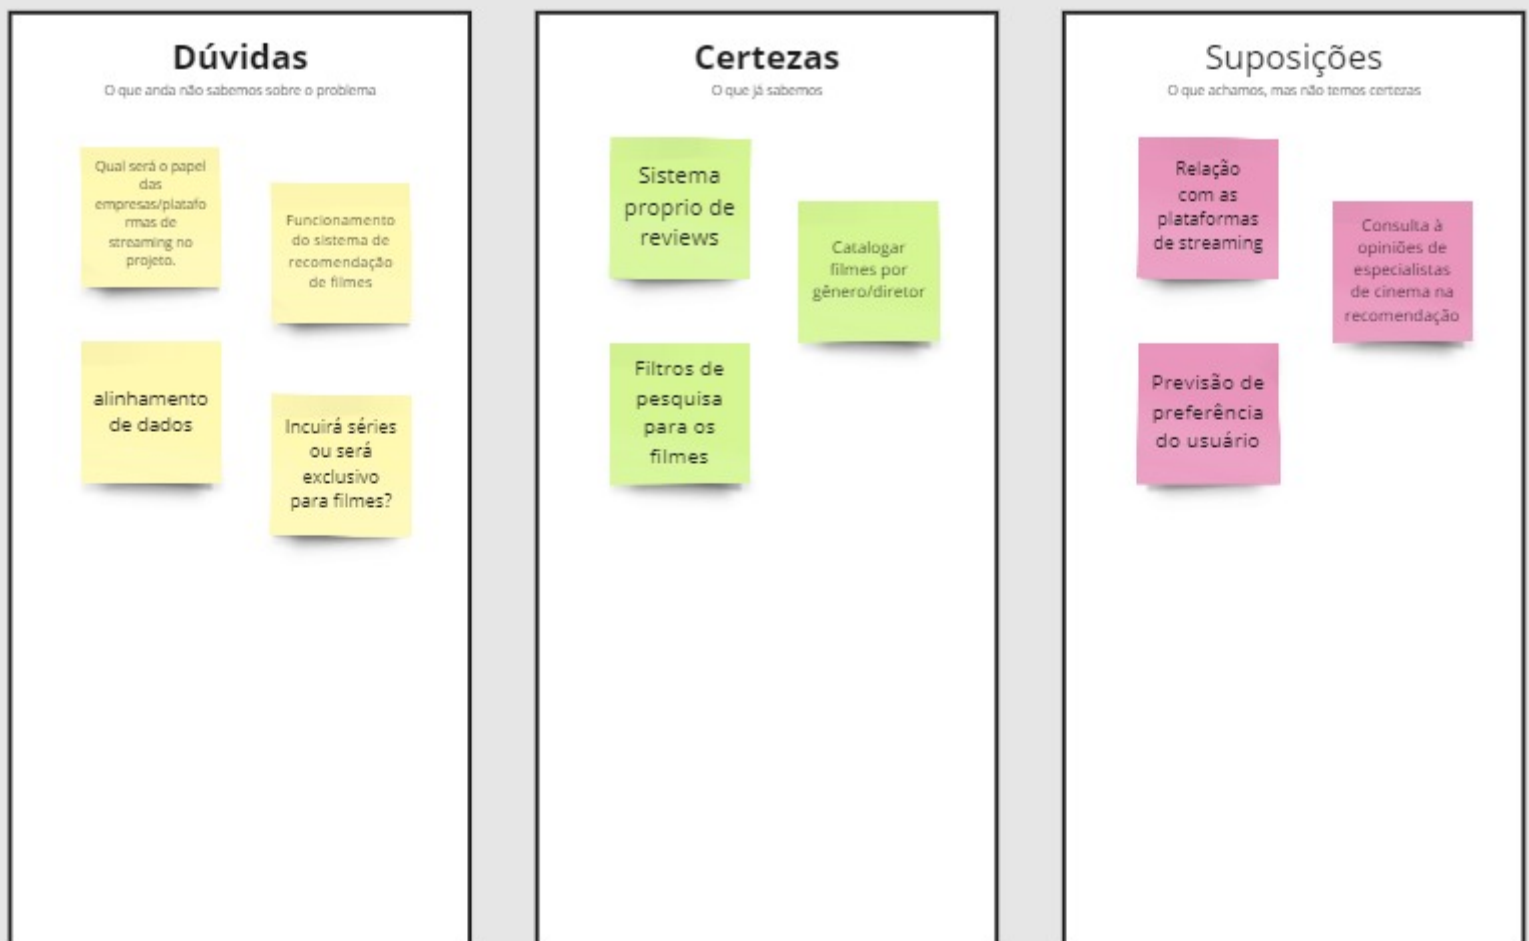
Dúvidas
O que anda não sabemos sobre o problema

Qual será o papel das empresas/plataformas de streaming no projeto.

Funcionamento do sistema de recomendação de filmes

alinhamento de dados

Incuirá séries ou será exclusivo para filmes?

Certezas
O que já sabemos

Sistema proprio de reviews

Catalogar filmes por gênero/diretor

Filtros de pesquisa para os filmes

Suposições
O que achamos, mas não temos certezas

Relação com as plataformas de streaming

Consulta à opiniões de especialistas de cinema na recomendação

Previsão de preferência do usuário